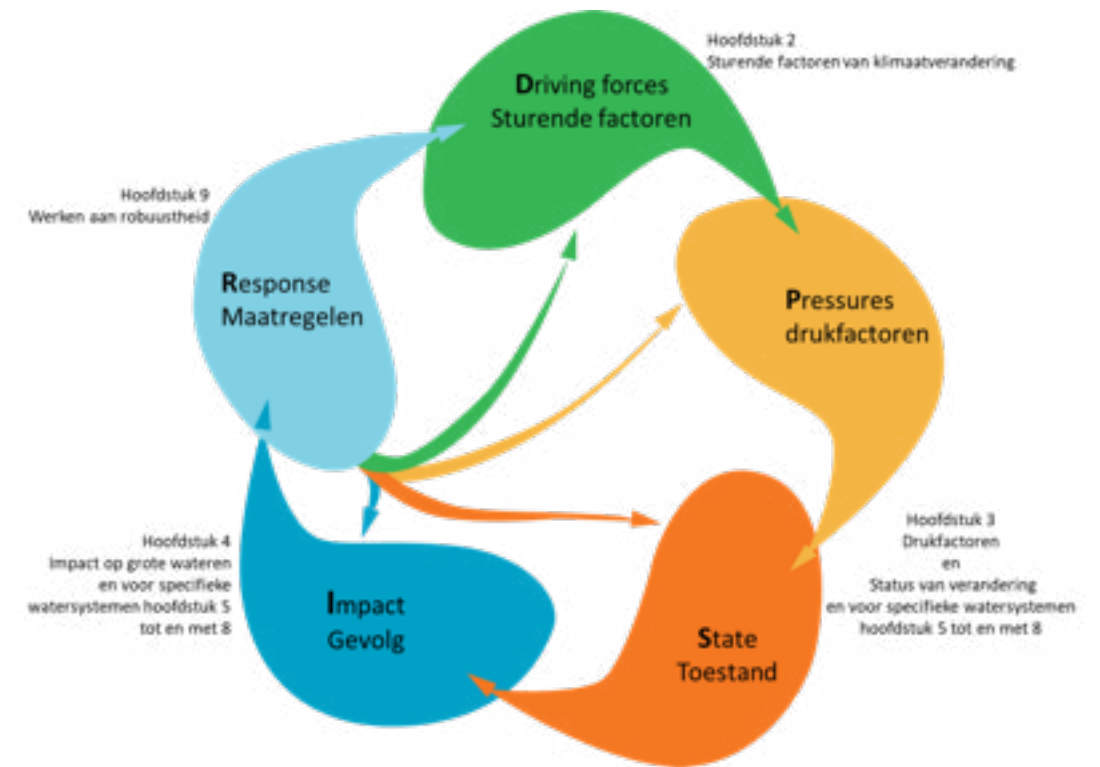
Hoofdstuk 2
Sturende factoren van klimaatverandering

Driving forces
Sturende factoren

Hoofdstuk 9
Werken aan robuustheid

Response
Maatregelen

Pressures
drukfactoren

Hoofdstuk 4
Impact op grote wateren
en voor specifieke
watersystemen hoofdstuk 5
tot en met 8

Impact
Gevolg

Hoofdstuk 3
Drukfactoren
en
Status van verandering
en voor specifieke watersystemen
hoofdstuk 5 tot en met 8

State
Toestand